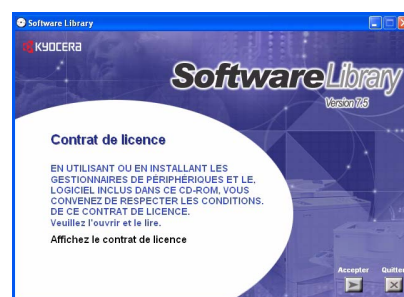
Software Library

KYOCERA

SoftwareLibrary

Version 7.5

Contrat de licence

EN UTILISANT OU EN INSTALLANT LES GESTIONNAIRES DE PÉRIPHÉRIQUES ET LE. LOGICIEL INCLUS DANS CE CD-ROM, VOUS CONVENEZ DE RESPECTER LES CONDITIONS. DE CE CONTRAT DE LICENCE.
Veuillez l'ouvrir et le lire.

Affichez le contrat de licence

Accepter

Quitter